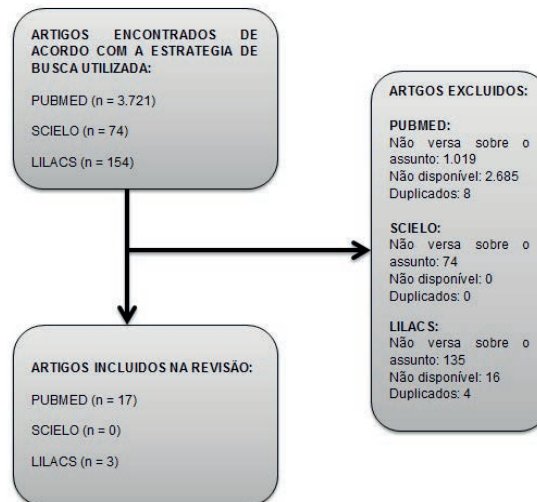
ARTIGOS ENCONTRADOS DE ACORDO COM A ESTRATEGIA DE BUSCA UTILIZADA:

PUBMED (n = 3.721)

SCIELO (n = 74)

LILACS (n = 154)

ARTGOS EXCLUIDOS:

PUBMED:
Não versa sobre o assunto: 1.019
Não disponível: 2.685
Duplicados: 8

SCIELO:
Não versa sobre o assunto: 74
Não disponível: 0
Duplicados: 0

LILACS:
Não versa sobre o assunto: 135
Não disponível: 16
Duplicados: 4

ARTIGOS INCLUIDOS NA REVISÃO:

PUBMED (n = 17)

SCIELO (n = 0)

LILACS (n = 3)